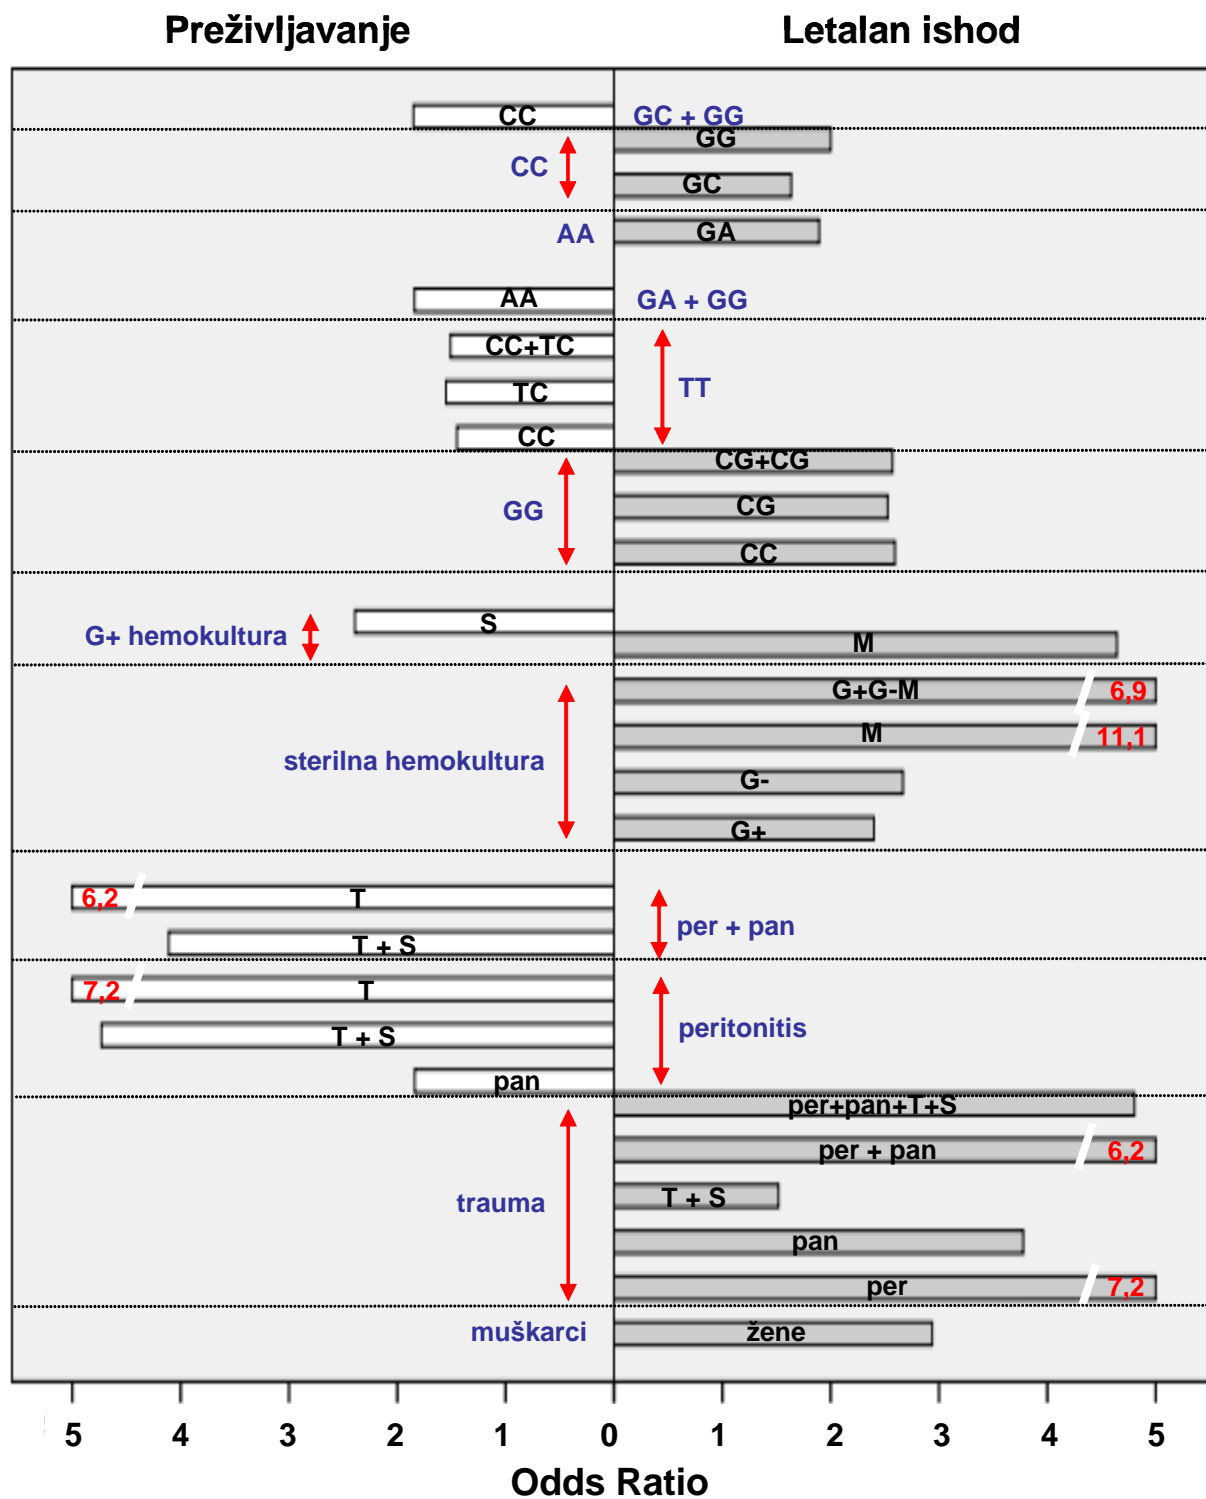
Preživljavanje

Letalan ishod

CC
GC + GG
GG
CC
GC
AA
GA
AA
GA + GG
CC+TC
TT
TC
CC
CG+CG
GG
CG
CC
S
G+ hemokultura
M
G+G-M
6,9
M
11,1
sterilna hemokultura
G-
G+
6,2
T
per + pan
T + S
7,2
T
peritonitis
T + S
pan
per+pan+T+S
per + pan
6,2
trauma
T + S
pan
per
7,2
muškarci
žene

5 4 3 2 1 0 1 2 3 4 5

Odds Ratio